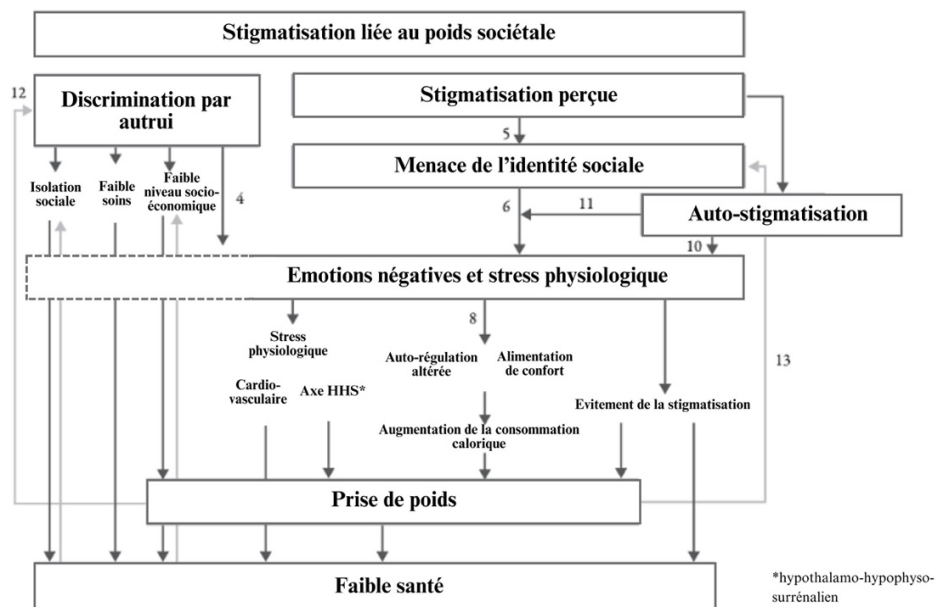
Stigmatisation liée au poids sociétale

12

Discrimination par autrui

Stigmatisation perçue

5

Menace de l'identité sociale

Isolation sociale

Faible soins

Faible niveau socio-économique

4

6

11

Auto-stigmatisation

10

Emotions négatives et stress physiologique

Stress physiologique

8

Auto-régulation altérée

Alimentation de confort

13

Cardio-vasculaire

Axe HHS*

Evitement de la stigmatisation

Augmentation de la consommation calorique

Prise de poids

Faible santé

*hypothalamo-hypophyso-surrénalien